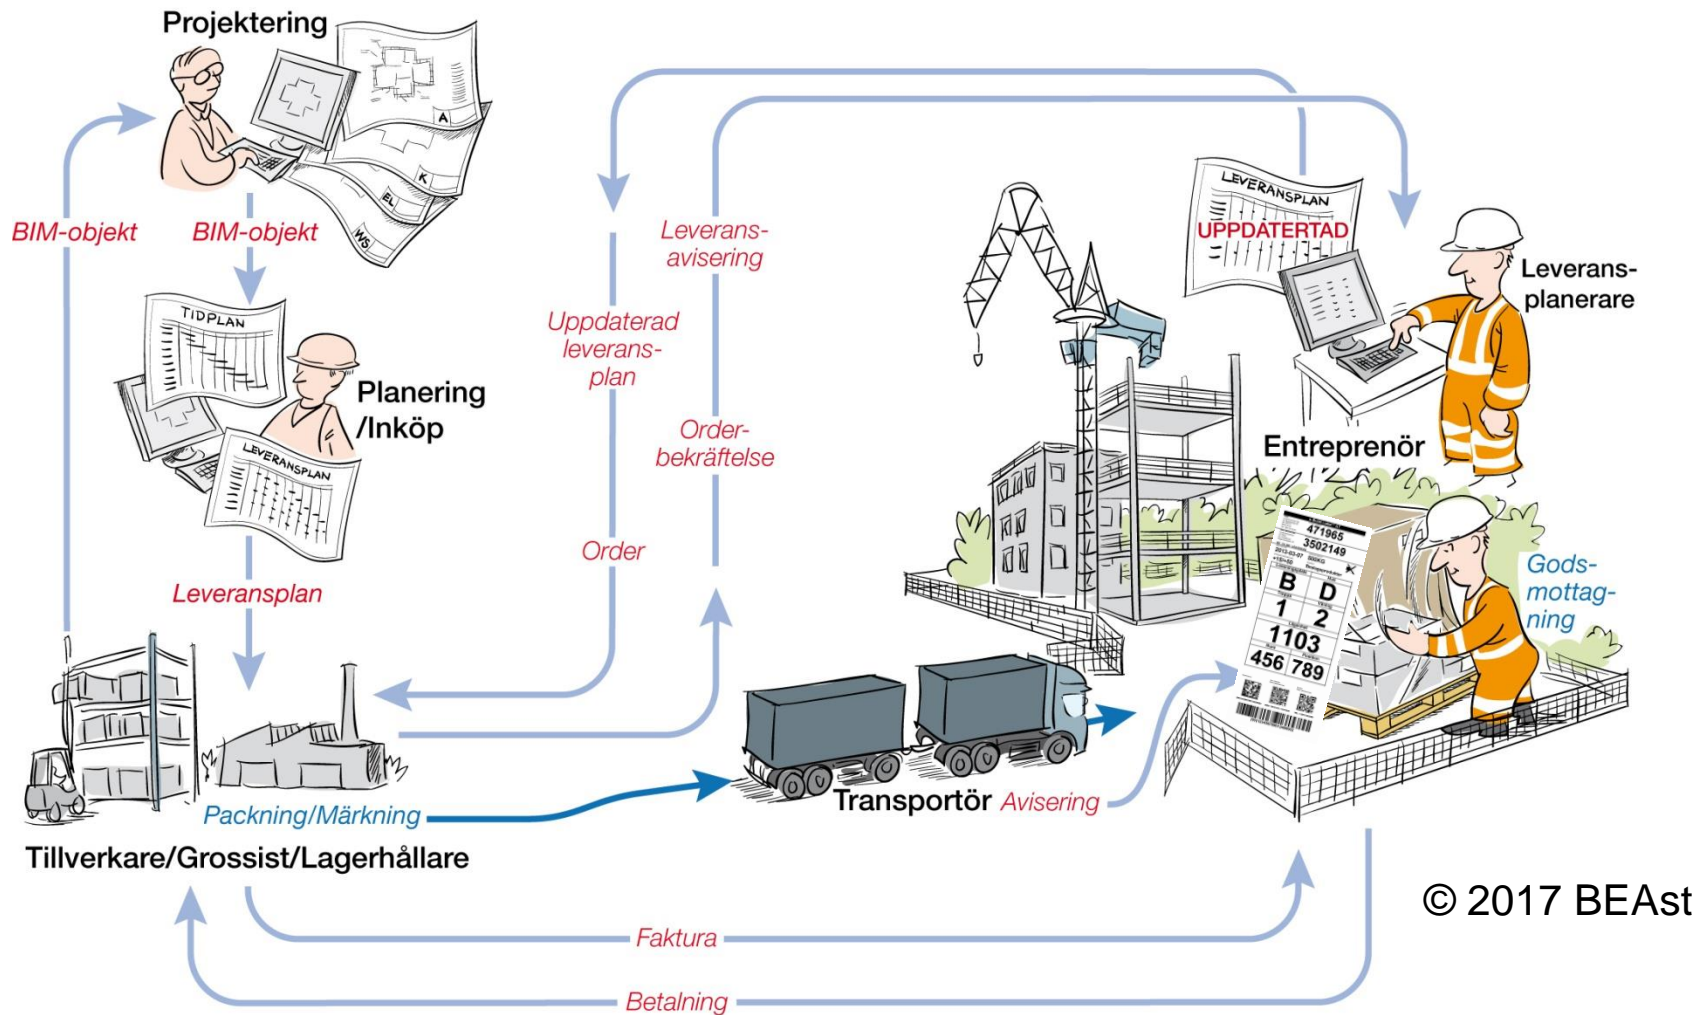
Projektering

A

K

EL

WS

BIM-objekt

BIM-objekt

TIDPLAN

Planering /Inköp

LEVERANSPLAN

Leveransplan

Uppdaterad leveransplan

Order

Leveransavisering

Orderbekräftelse

LEVERANSPLAN

UPPDATERAD

Leveransplanerare

Entreprenör

471965

3502149

B D

1 2

1103

456 789

Godsmottagning

Packning/Märkning

Tillverkare/Grossist/Lagerhållare

Transportör Avisering

© 2017 BEAst

Faktura

Betalning